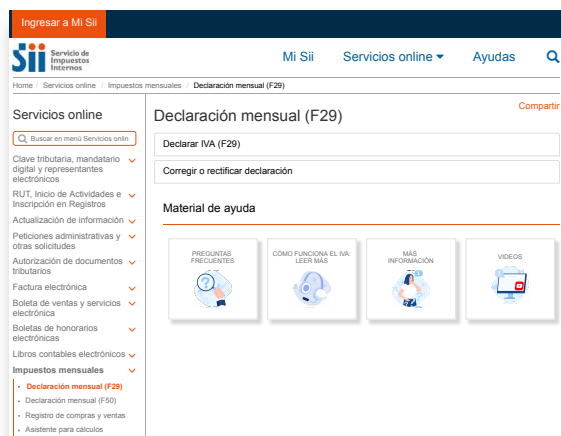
Ingresar a Mi Sii

Sii Servicio de Impuestos Internos

Mi Sii Servicios online Ayudas

Home / Servicios online / Impuestos mensuales / Declaración mensual (F29)

Servicios online

Buscar en menú Servicios onlin

Clave tributaria, mandatario digital y representantes electrónicos

RUT, Inicio de Actividades e Inscripción en Registros

Actualización de información

Peticiones administrativas y otras solicitudes

Autorización de documentos tributarios

Factura electrónica

Boleta de ventas y servicios electrónica

Boletas de honorarios electrónicas

Libros contables electrónicos

Impuestos mensuales

• Declaración mensual (F29)
• Declaración mensual (F50)
• Registro de compras y ventas
• Asistente para cálculos

Declaración mensual (F29)

Compartir

Declarar IVA (F29)

Corregir o rectificar declaración

Material de ayuda

PREGUNTAS FRECUENTES

CÓMO FUNCIONA EL IVA: LEER MÁS

MÁS INFORMACIÓN

VIDEOS